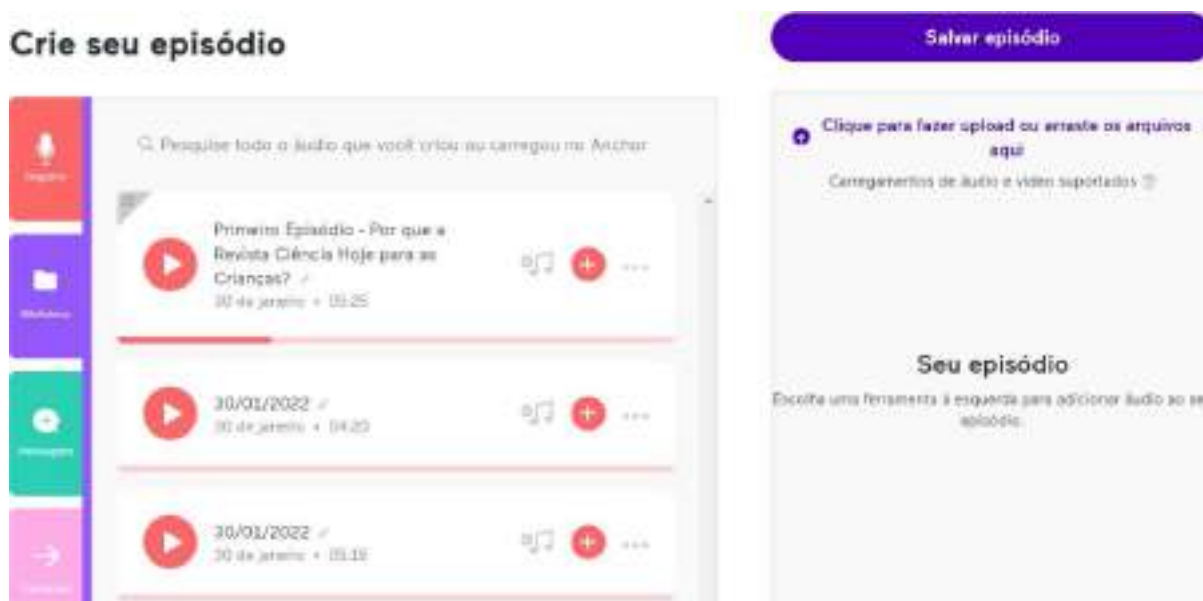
Crie seu episódio

Salvar episódio

Gravar

Biblioteca

Mensagens

Transições

Pesquise todo o áudio que você criou ou carregou no Anchor

Primeiro Episódio - Por que a Revista Ciência Hoje para as Crianças?
30 de janeiro • 05:25

30/01/2022
30 de janeiro • 04:20

30/01/2022
30 de janeiro • 05:18

Clique para fazer upload ou arraste os arquivos aqui

Carregamentos de áudio e vídeo suportados

Seu episódio

Escolha uma ferramenta à esquerda para adicionar áudio ao seu episódio.